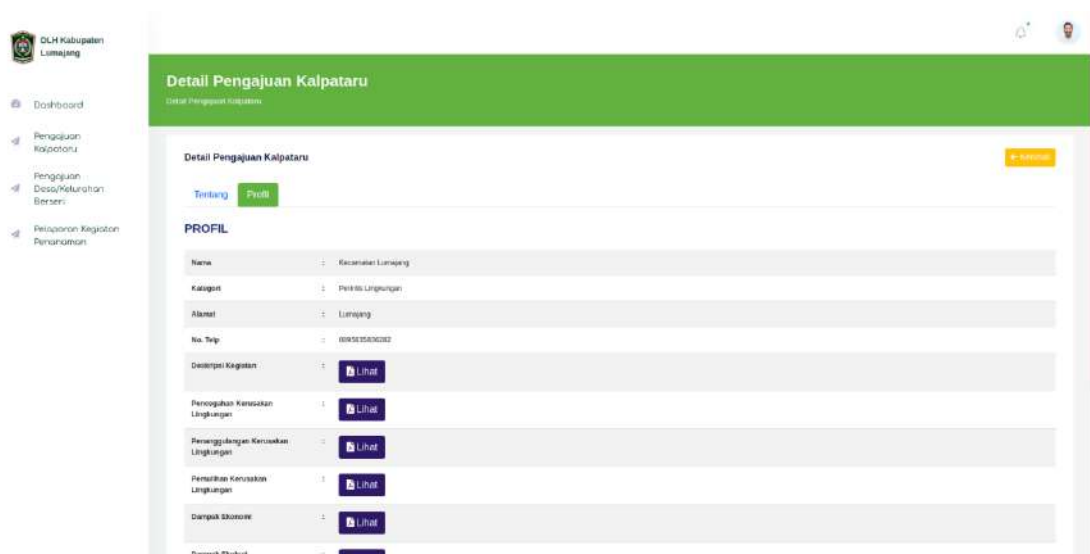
DLH Kabupaten Lumajang

Dashboard

Pengajuan Kalpataru

Pengajuan Desa/Kelurahan Berseri

Pelaporan Kegiatan Penanaman

Detail Pengajuan Kalpataru

Detail Pengajuan Kalpataru

Detail Pengajuan Kalpataru

← Kembali

Tentang Profil

PROFIL

| | | |
|---|---|---|
| Nama | : | Kecamatan Lumajang |
| Kategori | : | Perintis Lingkungan |
| Alamat | : | Lumajang |
| No. Telp | : | 0895335836282 |
| Deskripsi Kegiatan | : | Lihat |
| Pencegahan Kerusakan Lingkungan | : | Lihat |
| Penanggulangan Kerusakan Lingkungan | : | Lihat |
| Pemulihan Kerusakan Lingkungan | : | Lihat |
| Dampak Ekonomi | : | Lihat |
| Dampak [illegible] | : | |